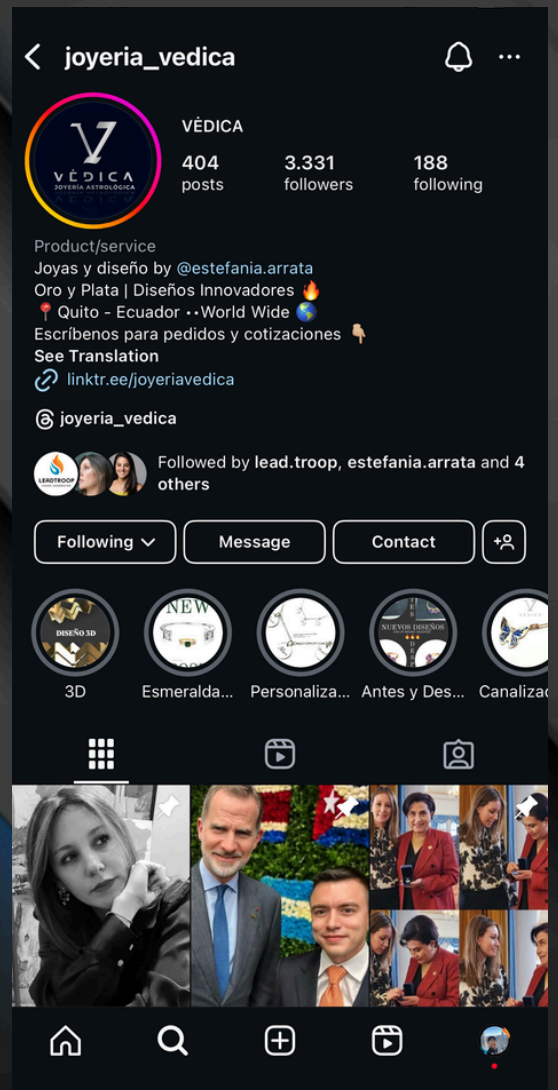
joyeria_vedica

V
VÉDICA
JOYERÍA ASTROLÓGICA

VÉDICA
404
posts
3.331
followers
188
following

Product/service
Joyas y diseño by @estefania.arrata
Oro y Plata | Diseños Innovadores 🔥
📍 Quito - Ecuador ••World Wide 🌎
Escríbenos para pedidos y cotizaciones 👇🏼
See Translation
linktr.ee/joyeriavedica

joyeria_vedica

LEROTROOP
Followed by lead.troop, estefania.arrata and 4 others

Following
Message
Contact

DISEÑO 3D
NEW
NUEVOS DISEÑOS
3D
Esmeralda...
Personaliza...
Antes y Des...
Canalizac